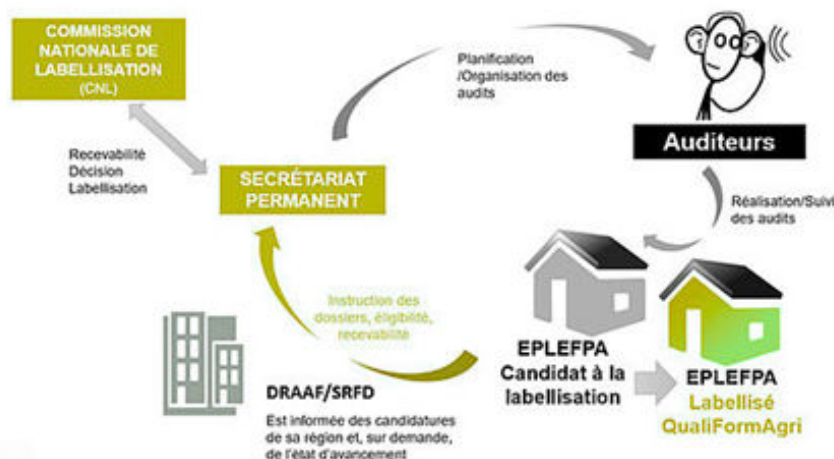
COMMISSION NATIONALE DE LABELLISATION (CNL)

Recevabilité
Décision
Labellisation

Planification /Organisation des audits

Auditeurs

SECRÉTARIAT PERMANENT

Réalisation/Suivi des audits

Instruction des dossiers, éligibilité, recevabilité

EPLEFPA
Candidat à la labellisation

EPLEFPA
Labellisé
QualiFormAgri

DRAAF/SRFD

Est informée des candidatures de sa région et, sur demande, de l'état d'avancement